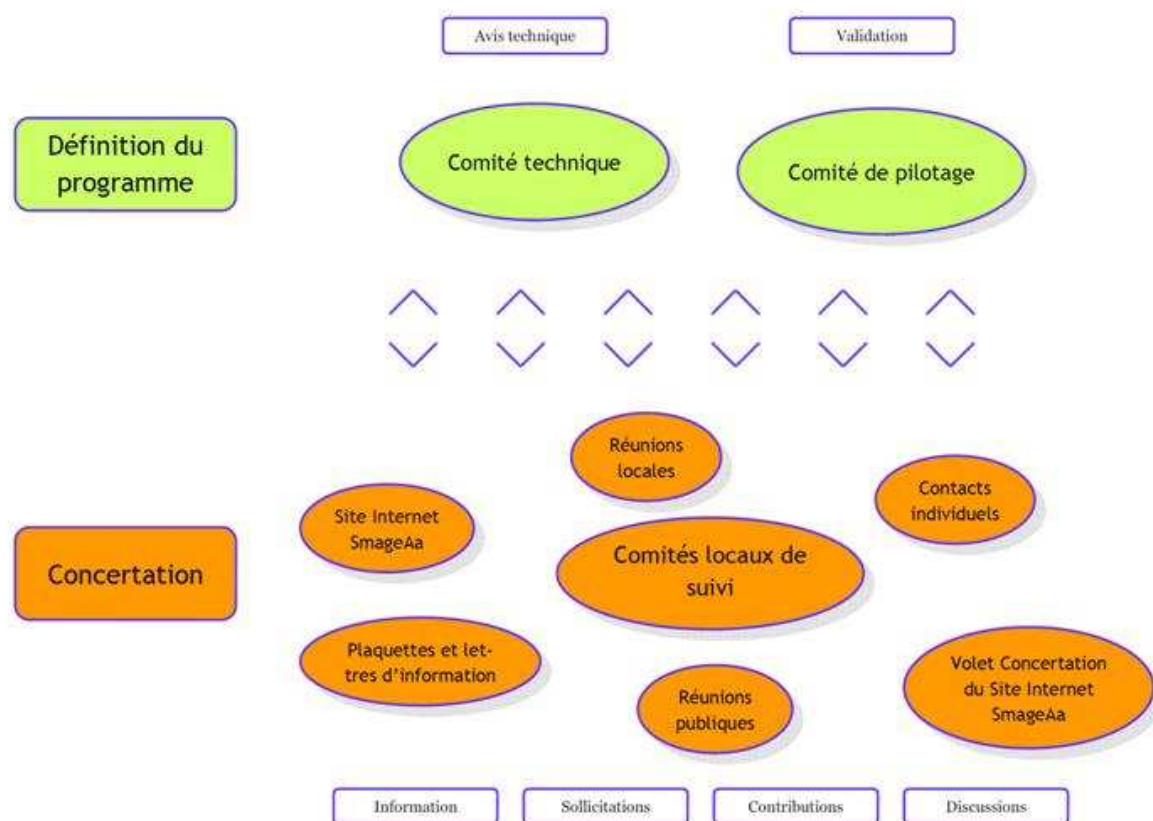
Avis technique

Validation

Définition du programme

Comité technique

Comité de pilotage

Réunions locales

Contacts individuels

Site Internet SmageAa

Concertation

Comités locaux de suivi

Plaquettes et lettres d'information

Volet Concertation du Site Internet SmageAa

Réunions publiques

Information

Sollicitations

Contributions

Discussions